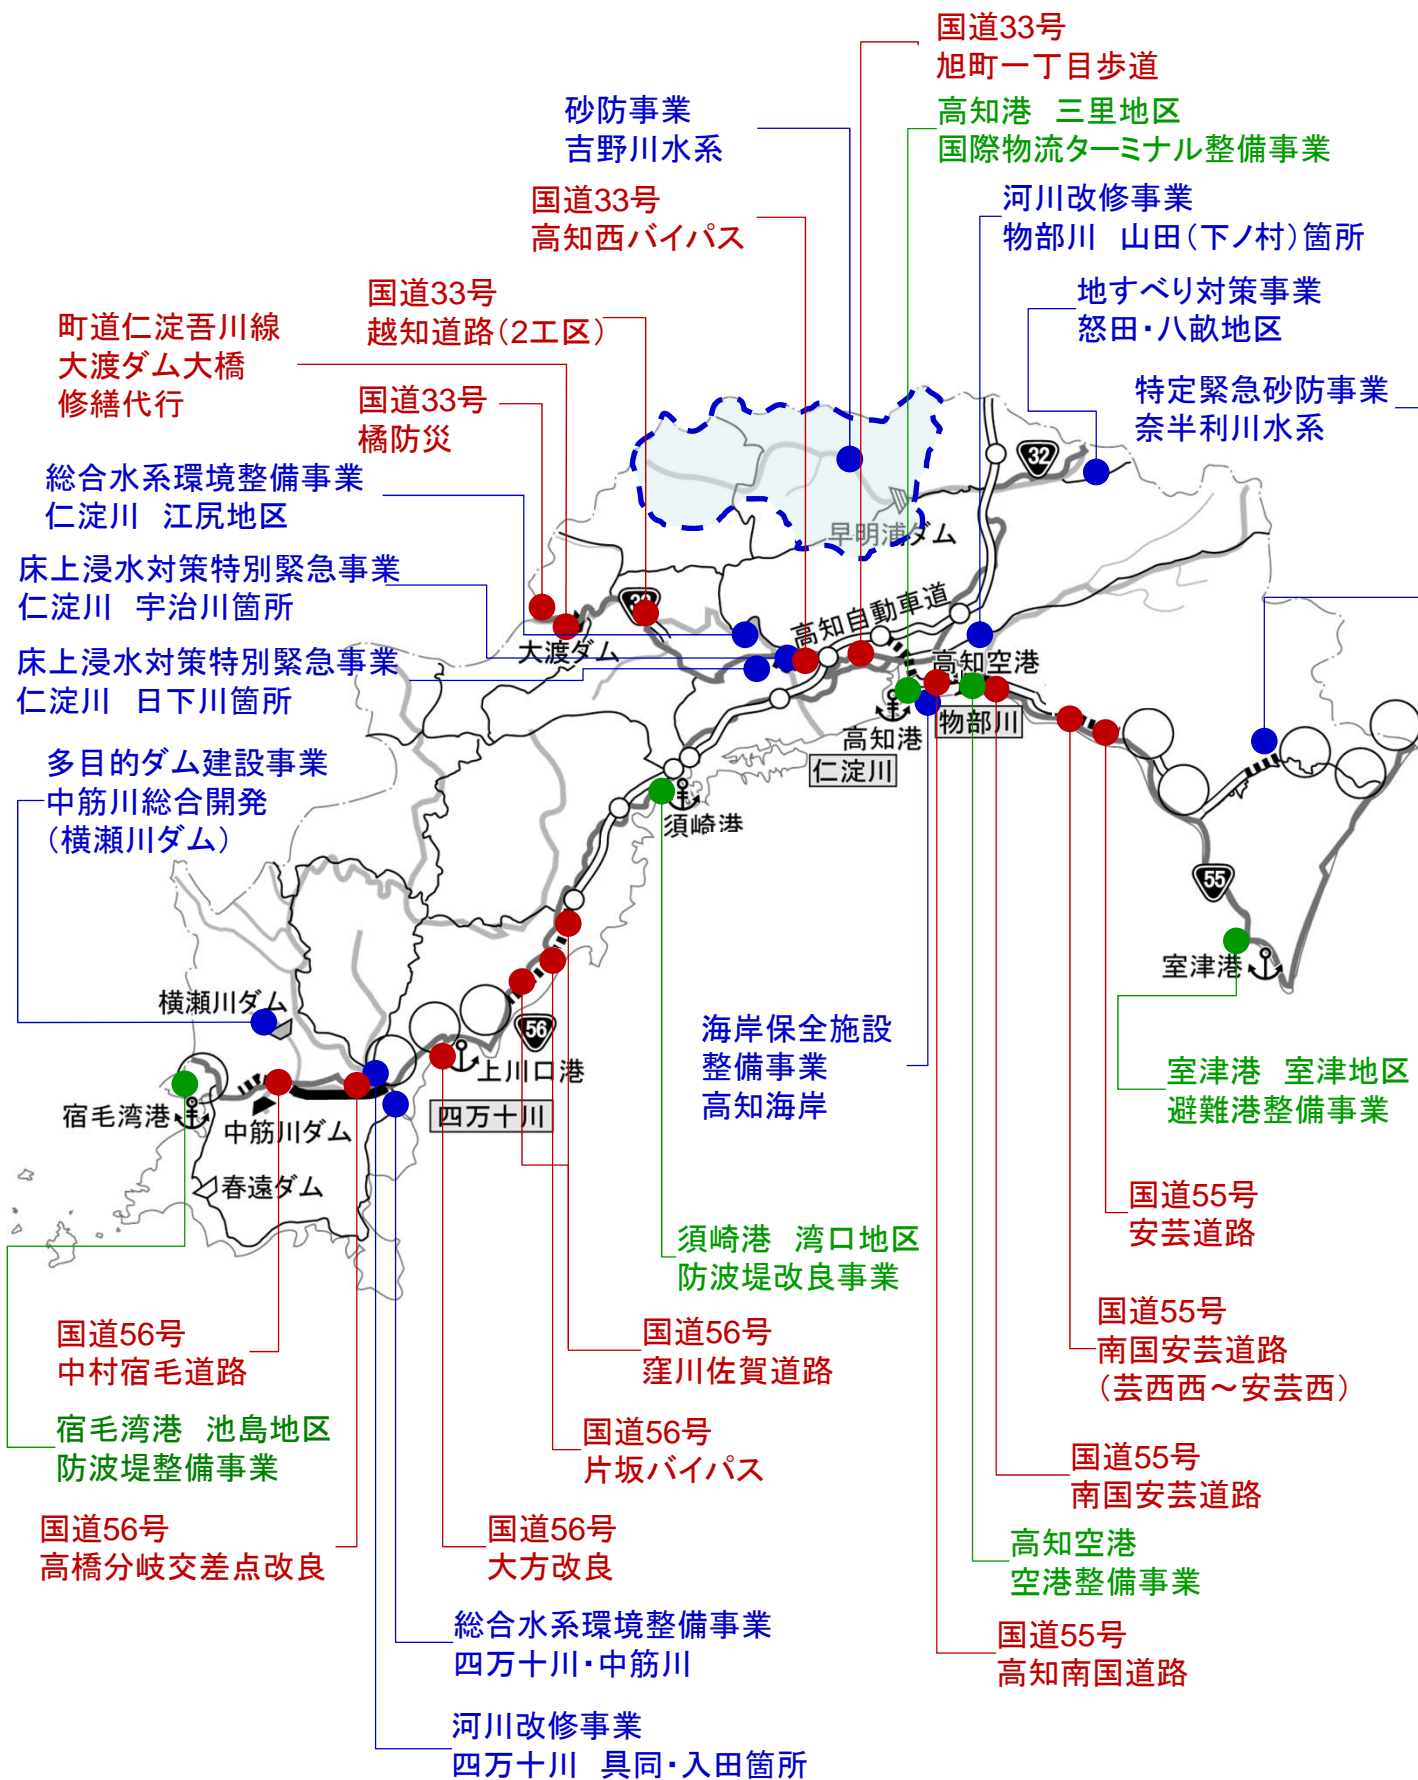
国道33号
旭町一丁目歩道

砂防事業
吉野川水系

高知港　三里地区
国際物流ターミナル整備事業

国道33号
高知西バイパス

河川改修事業
物部川　山田（下ノ村）箇所

国道33号
越知道路（2工区）

町道仁淀吾川線
大渡ダム大橋
修繕代行

地すべり対策事業
怒田・八畝地区

特定緊急砂防事業
奈半利川水系

国道33号
橘防災

総合水系環境整備事業
仁淀川　江尻地区

床上浸水対策特別緊急事業
仁淀川　宇治川箇所

床上浸水対策特別緊急事業
仁淀川　日下川箇所

多目的ダム建設事業
中筋川総合開発
（横瀬川ダム）

32
早明浦ダム
高知自動車道
33
大渡ダム
高知空港
高知港
物部川
仁淀川
須崎港
55
室津港
横瀬川ダム
56
上川口港
宿毛湾港
中筋川ダム
四万十川
春遠ダム

海岸保全施設
整備事業
高知海岸

室津港　室津地区
避難港整備事業

国道55号
安芸道路

須崎港　湾口地区
防波堤改良事業

国道55号
南国安芸道路
（芸西西～安芸西）

国道56号
中村宿毛道路

国道56号
窪川佐賀道路

宿毛湾港　池島地区
防波堤整備事業

国道56号
片坂バイパス

国道55号
南国安芸道路

国道56号
高橋分岐交差点改良

国道56号
大方改良

高知空港
空港整備事業

総合水系環境整備事業
四万十川・中筋川

国道55号
高知南国道路

河川改修事業
四万十川　具同・入田箇所